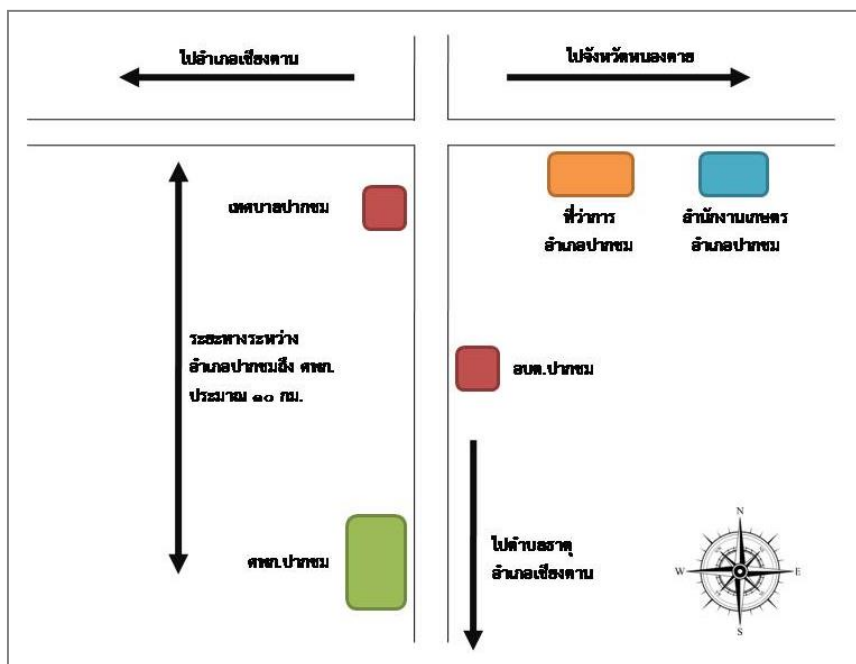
ไปอำเภอเชียงคาน

ไปจังหวัดหนองคาย

เทศบาลปากชม

ที่ว่าการ
อำเภอปากชม

สำนักงานเกษตร
อำเภอปากชม

ระยะทางระหว่าง
อำเภอปากชมถึง ศพก.
ประมาณ ๑๐ กม.

อบต.ปากชม

ไปตำบลธาตุ
อำเภอเชียงคาน

ศพก.ปากชม

N
W
E
S